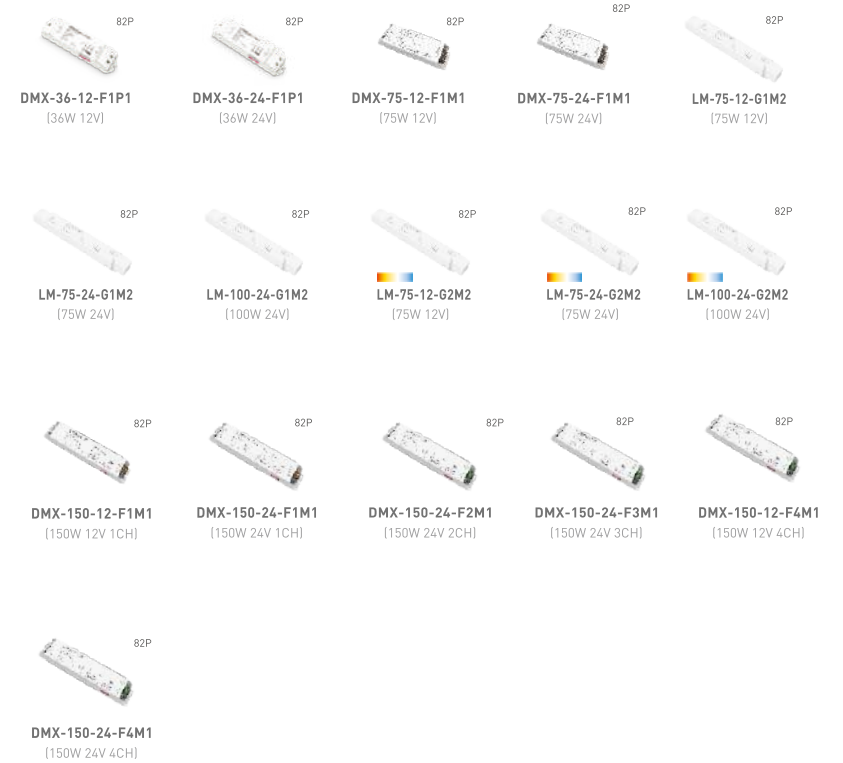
82P
DMX-36-12-F1P1
(36W 12V)

82P
DMX-36-24-F1P1
(36W 24V)

82P
DMX-75-12-F1M1
(75W 12V)

82P
DMX-75-24-F1M1
(75W 24V)

82P
LM-75-12-G1M2
(75W 12V)

82P
LM-75-24-G1M2
(75W 24V)

82P
LM-100-24-G1M2
(100W 24V)

82P
LM-75-12-G2M2
(75W 12V)

82P
LM-75-24-G2M2
(75W 24V)

82P
LM-100-24-G2M2
(100W 24V)

82P
DMX-150-12-F1M1
(150W 12V 1CH)

82P
DMX-150-24-F1M1
(150W 24V 1CH)

82P
DMX-150-24-F2M1
(150W 24V 2CH)

82P
DMX-150-24-F3M1
(150W 24V 3CH)

82P
DMX-150-12-F4M1
(150W 12V 4CH)

82P
DMX-150-24-F4M1
(150W 24V 4CH)